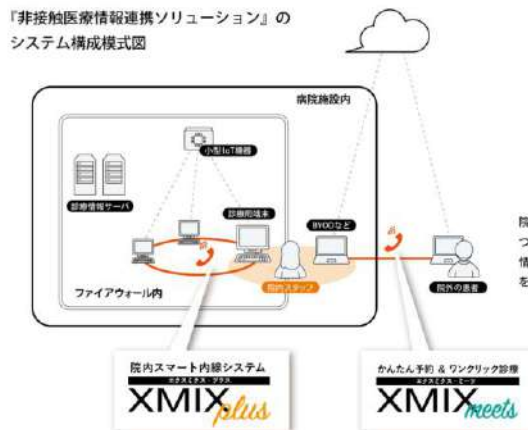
『非接触医療情報連携ソリューション』の
システム構成模式図

病院施設内

小型IoT機器

診療情報サーバ

診療用端末

BYODなど

ファイアウォール内

院内スタッフ

院外の患者

院
つ
情
を

院内スマート内線システム
エクスミクス・プラス
XMIX plus

かんたん予約 & ワンクリック診療
エクスミクス・ミーツ
XMIX meets